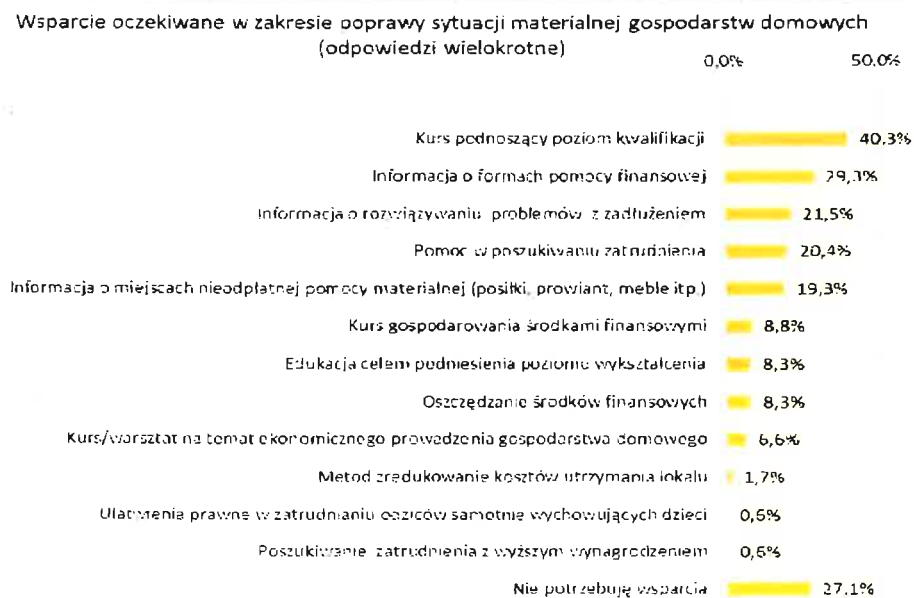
Wsparcie oczekiwane w zakresie poprawy sytuacji materialnej gospodarstw domowych (odpowiedzi wielokrotne)

0,0% 50,0%

| | |
|---|---|
| Kurs podnoszący poziom kwalifikacji | 40,3% |
| Informacja o formach pomocy finansowej | 29,3% |
| Informacja o rozwiązywaniu problemów z zadłużeniem | 21,5% |
| Pomoc w poszukiwaniu zatrudnienia | 20,4% |
| Informacja o miejscach nieodpłatnej pomocy materialnej (posiłki, prowiant, meble itp.) | 19,3% |
| Kurs gospodarowania środkami finansowymi | 8,8% |
| Edukacja celem podniesienia poziomu wykształcenia | 8,3% |
| Oszczędzanie środków finansowych | 8,3% |
| Kurs/warsztat na temat ekonomicznego prowadzenia gospodarstwa domowego | 6,6% |
| Metod zredukowanie kosztów utrzymania lokalu | 1,7% |
| Ułatwienia prawne w zatrudnianiu rodziców samotnie wychowujących dzieci | 0,6% |
| Poszukiwanie zatrudnienia z wyższym wynagrodzeniem | 0,6% |
| Nie potrzebuję wsparcia | 27,1% |